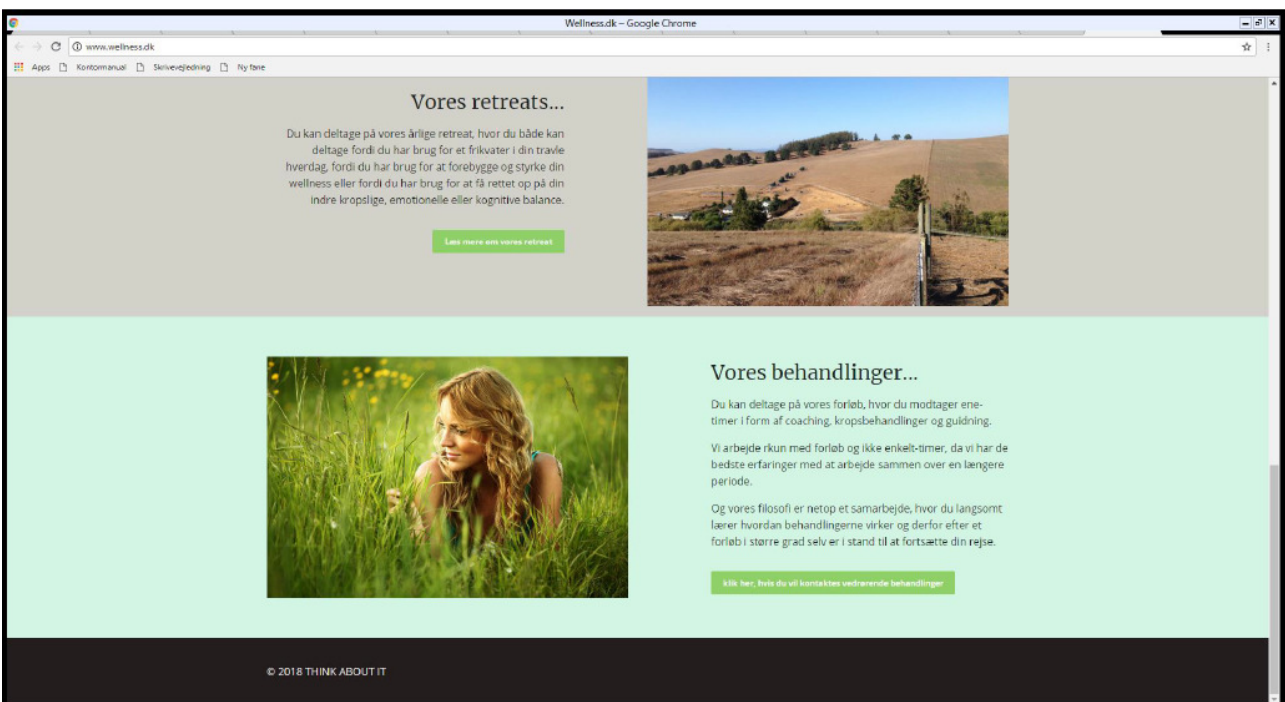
Wellness.dk – Google Chrome

www.wellness.dk

Apps Kontormanual Skrivevejledning Ny fane

Vores retreats...

Du kan deltage på vores årlige retreat, hvor du både kan deltage fordi du har brug for et frikvater i din travle hverdag, fordi du har brug for at forebygge og styrke din wellness eller fordi du har brug for at få rettet op på din indre kropslige, emotionelle eller kognitive balance.

Læs mere om vores retreat

Vores behandlinger...

Du kan deltage på vores forløb, hvor du modtager ene-timer i form af coaching, kropsbehandlinger og guidning.

Vi arbejde rkun med forløb og ikke enkelt-timer, da vi har de bedste erfaringer med at arbejde sammen over en længere periode.

Og vores filosofi er netop et samarbejde, hvor du langsomt lærer hvordan behandlingerne virker og derfor efter et forløb i større grad selv er i stand til at fortsætte din rejse.

klik her, hvis du vil kontaktes vedrørende behandlinger

© 2018 THINK ABOUT IT